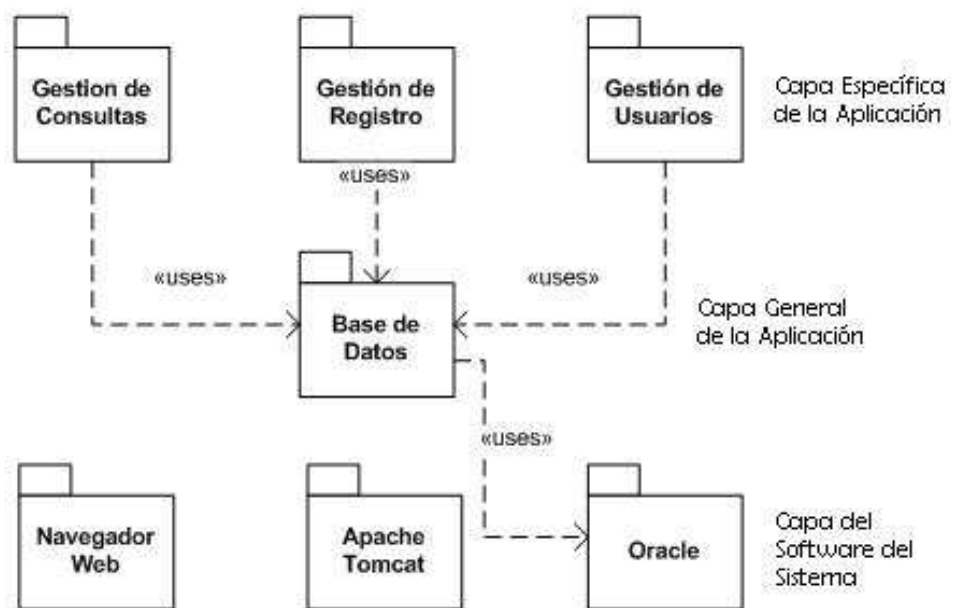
Gestion de Consultas

Gestión de Registro

Gestión de Usuarios

Capa Específica de la Aplicación

«uses»

«uses»

«uses»

Base de Datos

Capa General de la Aplicación

«uses»

Navegador Web

Apache Tomcat

Oracle

Capa del Software del Sistema